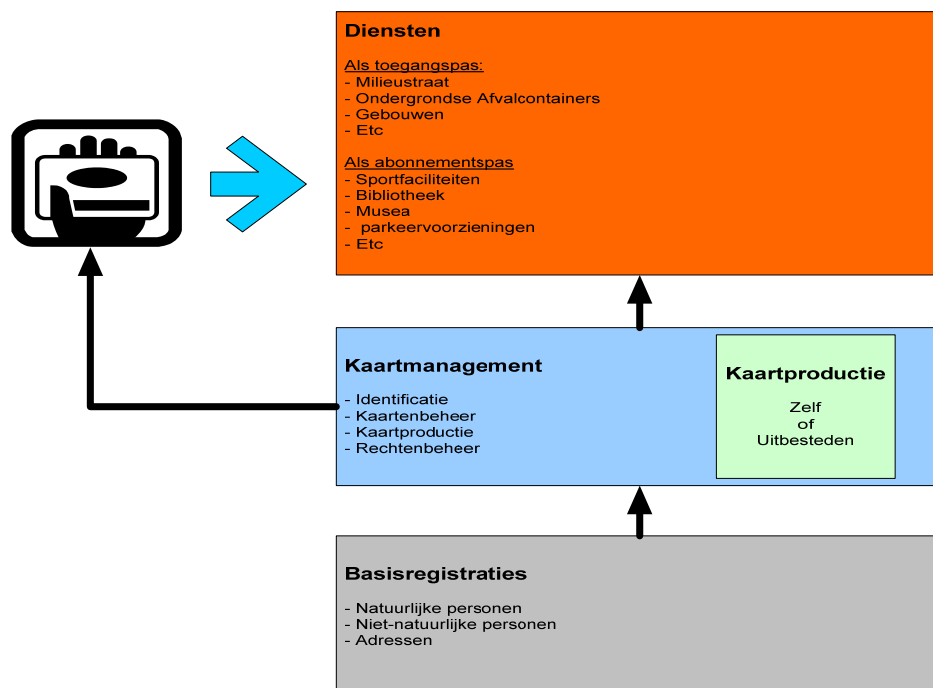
**Diensten**

Als toegangspas:
- Milieustraat
- Ondergrondse Afvalcontainers
- Gebouwen
- Etc

Als abonnementspas
- Sportfaciliteiten
- Bibliotheek
- Musea
- parkeervoorzieningen
- Etc

**Kaartmanagement**

- Identificatie
- Kaartenbeheer
- Kaartproductie
- Rechtenbeheer

**Kaartproductie**

Zelf
of
Uitbesteden

**Basisregistraties**

- Natuurlijke personen
- Niet-natuurlijke personen
- Adressen